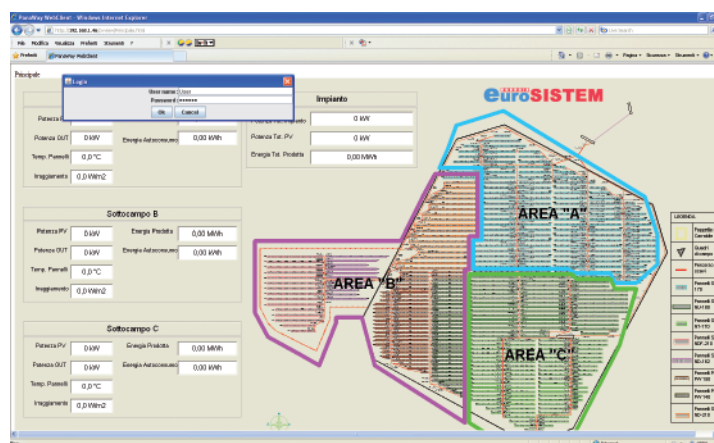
PanelWay WebClient - Windows Internet Explorer

http://192.168.1.40/ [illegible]

File Modifica Visualizza Preferiti Strumenti ?

Preferiti

PanelWay WebClient

Pagina Sicurezza Strumenti

Principale

Login

Username: User

Password: •••••••

Ok Cancel

Potenza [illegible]

Potenza OUT 0 kW

Energia Autoconsumo 0,00 kWh

Temp. Pannelli 0,0 °C

Irraggiamento 0,0 W/m2

Impianto

Potenza Tot. Immessa 0 kW

Potenza Tot. PV 0 kW

Energia Tot. Prodotta 0,00 MWh

euroSISTEM

Sottocampo B

Potenza PV 0 kW

Energia Prodotta 0,00 MWh

Potenza OUT 0 kW

Energia Autoconsumo 0,00 kWh

Temp. Pannelli 0,0 °C

Irraggiamento 0,0 W/m2

Sottocampo C

Potenza PV 0 kW

Energia Prodotta 0,00 MWh

Potenza OUT 0 kW

Energia Autoconsumo 0,00 kWh

Temp. Pannelli 0,0 °C

Irraggiamento 0,0 W/m2

AREA "A"

AREA "B"

AREA "C"

LEGENDA